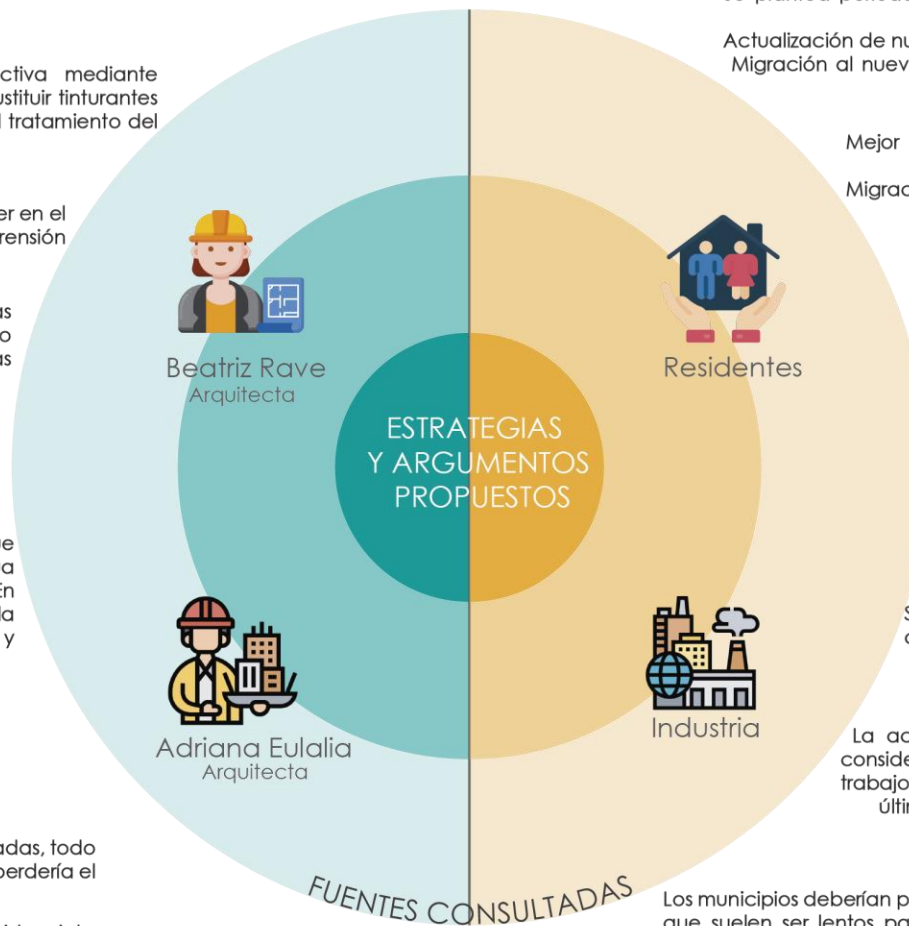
ctiva mediante ustituir tinturantes l tratamiento del

er en el rensión

as o as

e a n la y

adas, todo perdería el

Actualización de nu
Migración al nuev

Mejor

Migrac

S
c

La ac
conside
trabajo
últir

Los municipios deberían p
que suelen ser lentos pa

Beatriz Rave
Arquitecta

Residentes

ESTRATEGIAS
Y ARGUMENTOS
PROPUESTOS

Adriana Eulalia
Arquitecta

Industria

FUENTES CONSULTADAS